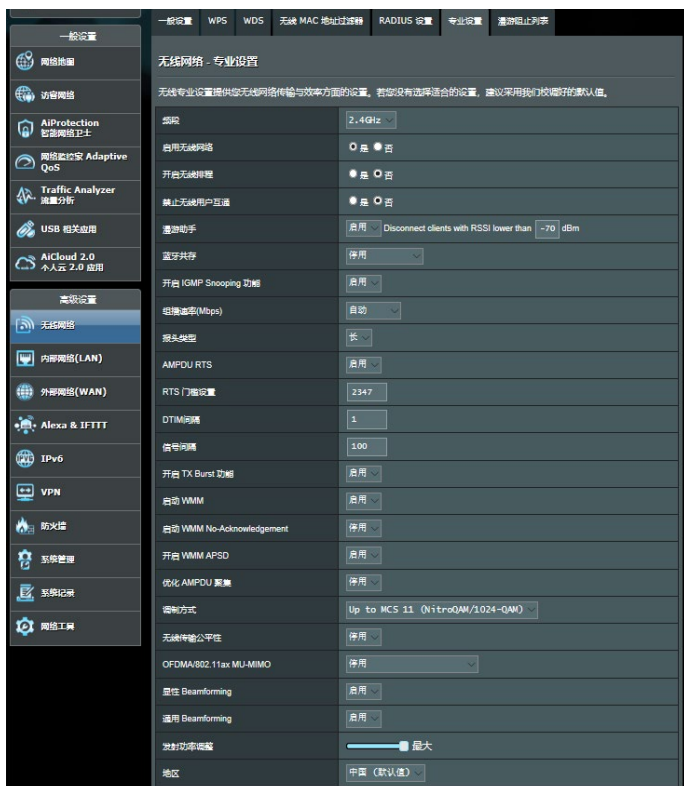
一般设置

网络地图

访客网络

AiProtection 智能网络卫士

网络监控家 Adaptive QoS

Traffic Analyzer 流量分析

USB 相关应用

AiCloud 2.0 个人云 2.0 应用

高级设置

无线网络

内部网络(LAN)

外部网络(WAN)

Alexa & IFTTT

IPv6

VPN

防火墙

系统管理

系统记录

网络工具

一般设置 | WPS | WDS | 无线 MAC 地址过滤器 | RADIUS 设置 | 专业设置 | 漫游阻止列表

无线网络 - 专业设置

无线专业设置提供您无线网络传输与效率方面的设置。若您没有选择适合的设置，建议采用我们设置好的默认值。

| | |
|---|---|
| 频段 | 2.4GHz |
| 启用无线网络 | 是 否 |
| 开启无线排程 | 是 否 |
| 禁止无线用户互通 | 是 否 |
| 漫游助手 | 启用 Disconnect clients with RSSI lower than -70 dBm |
| 蓝牙共存 | 停用 |
| 开启 IGMP Snooping 功能 | 启用 |
| 组播速率(Mbps) | 自动 |
| 报头类型 | 长 |
| AMPDU RTS | 启用 |
| RTS 门槛设置 | 2347 |
| DTIM间隔 | 1 |
| 信号间隔 | 100 |
| 开启 TX Burst 功能 | 启用 |
| 启动 WMM | 启用 |
| 启动 WMM No-Acknowledgement | 停用 |
| 开启 WMM APSD | 启用 |
| 优化 AMPDU 聚集 | 停用 |
| 调制方式 | Up to MCS 11 (NitroQAM/1024-QAM) |
| 无线传输公平性 | 停用 |
| OFDMA/802.11ax MU-MIMO | 停用 |
| 显性 Beamforming | 启用 |
| 通用 Beamforming | 启用 |
| 发射功率调整 | 最大 |
| 地区 | 中国 (默认值) |